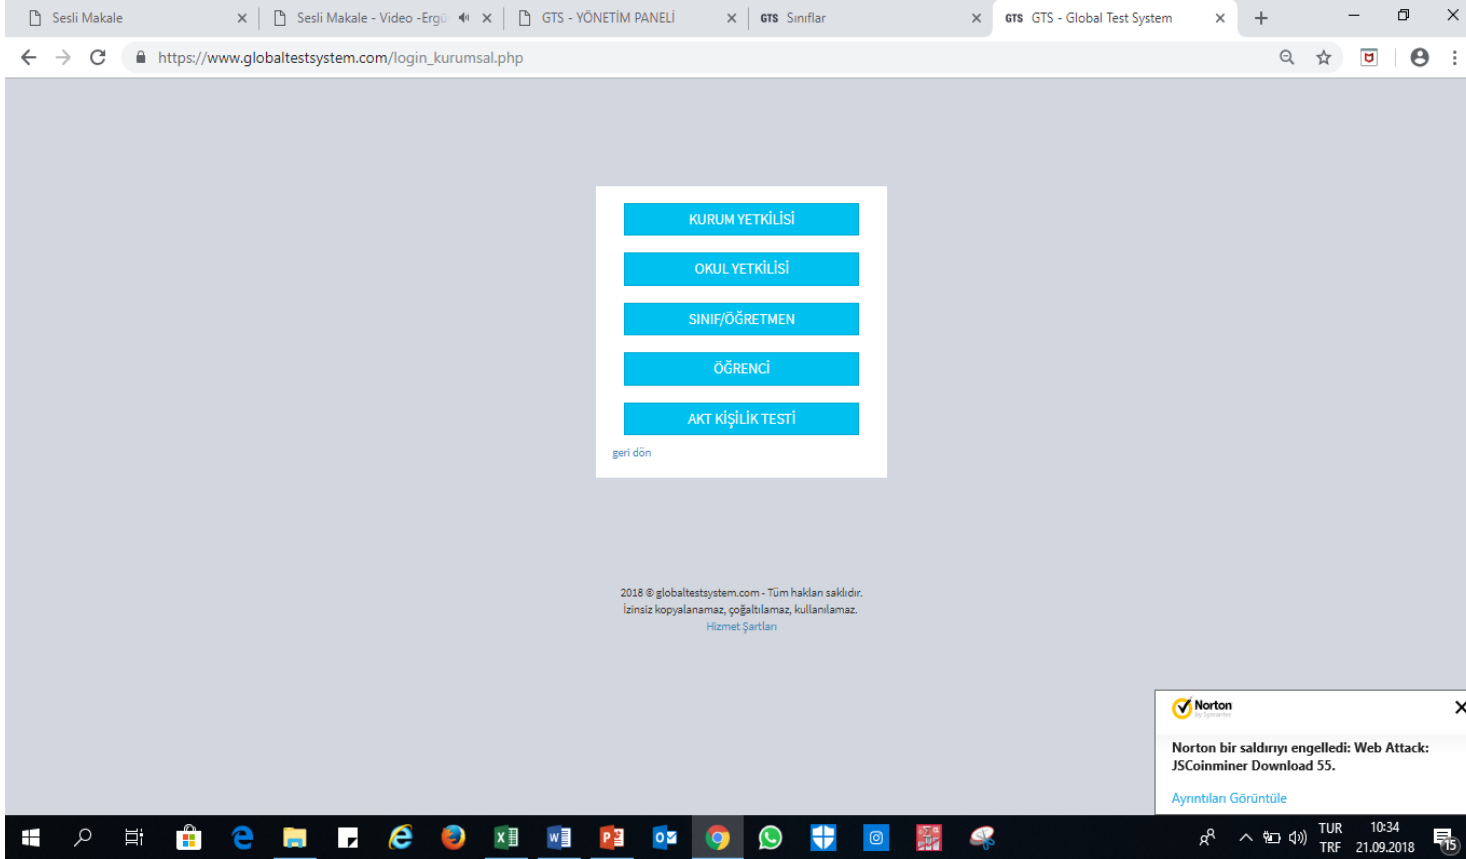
Sesli Makale
Sesli Makale - Video -Ergü
GTS - YÖNETİM PANELİ
GTS Sınıflar
GTS GTS - Global Test System

https://www.globaltestsystem.com/login_kurumsal.php

KURUM YETKİLİSİ
OKUL YETKİLİSİ
SINIF/ÖĞRETMEN
ÖĞRENCİ
AKT KİŞİLİK TESTİ
geri dön

2018 © globaltestsystem.com - Tüm hakları saklıdır.
İzinsiz kopyalanamaz, çoğaltılamaz, kullanılamaz.
Hizmet Şartları

Norton by Symantec
Norton bir saldırıyı engelledi: Web Attack: JSCoinminer Download 55.
Ayrıntıları Görüntüle

TUR TRF 10:34 21.09.2018 15